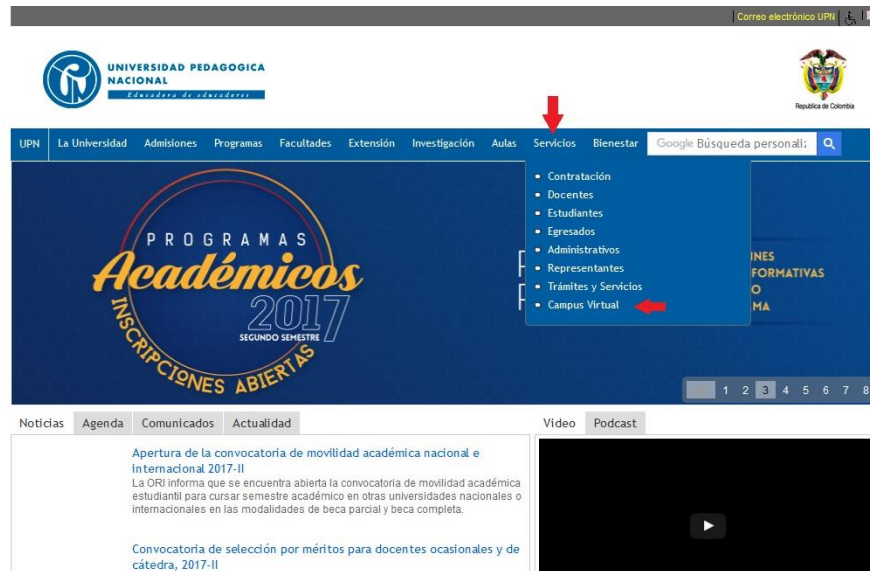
Correo electrónico UPN

UNIVERSIDAD PEDAGOGICA NACIONAL
Educadora de educadores

República de Colombia

UPN La Universidad Admisiones Programas Facultades Extensión Investigación Aulas Servicios Bienestar

Google Búsqueda personaliz

- Contratación
- Docentes
- Estudiantes
- Egresados
- Administrativos
- Representantes
- Trámites y Servicios
- Campus Virtual

PROGRAMAS
Académicos
2017
SEGUNDO SEMESTRE
INSCRIPCIONES ABIERTAS

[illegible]NES
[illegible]FORMATIVAS
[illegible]O
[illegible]MA

1 2 3 4 5 6 7 8

Noticias Agenda Comunicados Actualidad

Apertura de la convocatoria de movilidad académica nacional e internacional 2017-II
La ORI informa que se encuentra abierta la convocatoria de movilidad académica estudiantil para cursar semestre académico en otras universidades nacionales o internacionales en las modalidades de beca parcial y beca completa.

Convocatoria de selección por méritos para docentes ocasionales y de cátedra, 2017-II

Video Podcast